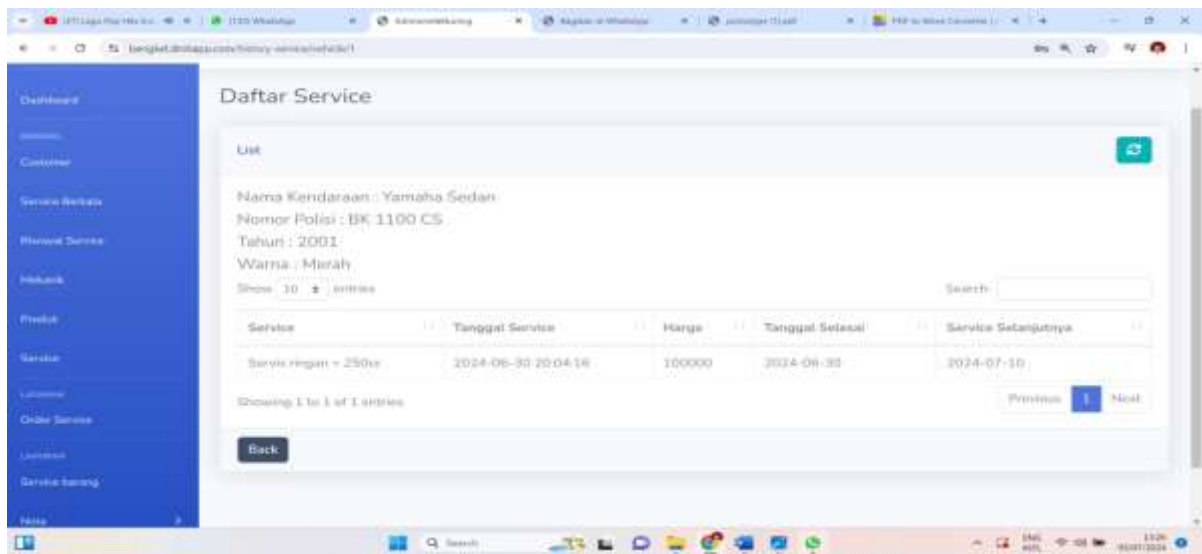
Dashboard

Customer

Service Berkala

Riwayat Service

Mekanik

Produk

Service

Order Service

Service barang

Nota

Daftar Service

List

Nama Kendaraan : Yamaha Sedan
Nomor Polisi : BK 1100 CS
Tahun : 2001
Warna : Merah

Show 10 entries

Search:

| Service | Tanggal Service | Harga | Tanggal Selesai | Service Selanjutnya |
|---|---|---|---|---|
| Servis ringan - 250cc | 2024-06-30 20:04:16 | 100000 | 2024-06-30 | 2024-07-10 |

Showing 1 to 1 of 1 entries

Previous 1 Next

Back

Search